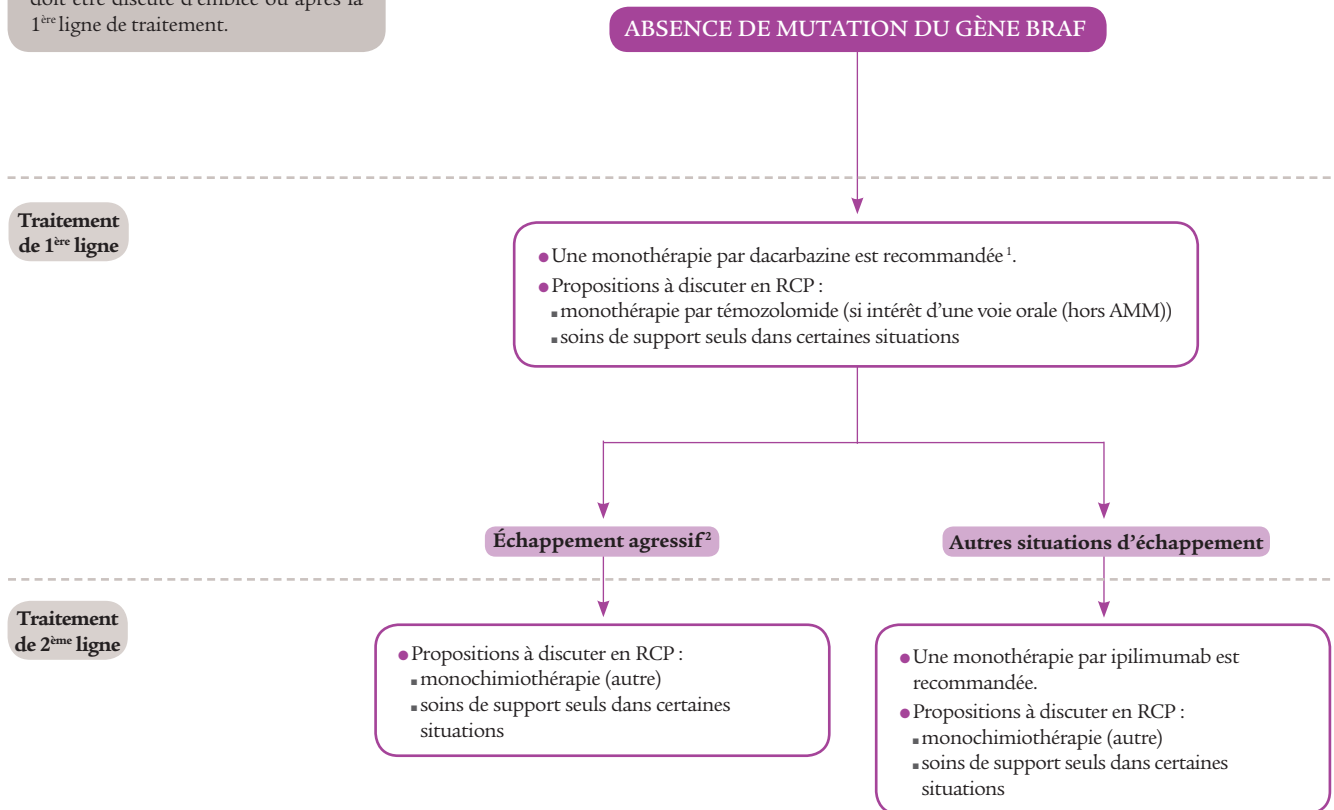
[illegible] doit être discuté d'emblée ou après la $1^{ère}$ ligne de traitement.

ABSENCE DE MUTATION DU GÈNE BRAF

Traitement de $1^{ère}$ ligne

- Une monothérapie par dacarbazine est recommandée $^{1}$.
- Propositions à discuter en RCP :
  - monothérapie par témozolomide (si intérêt d'une voie orale (hors AMM))
  - soins de support seuls dans certaines situations

Échappement agressif $^{2}$

Autres situations d'échappement

Traitement de $2^{ème}$ ligne

- Propositions à discuter en RCP :
  - monochimiothérapie (autre)
  - soins de support seuls dans certaines situations

- Une monothérapie par ipilimumab est recommandée.
- Propositions à discuter en RCP :
  - monochimiothérapie (autre)
  - soins de support seuls dans certaines situations